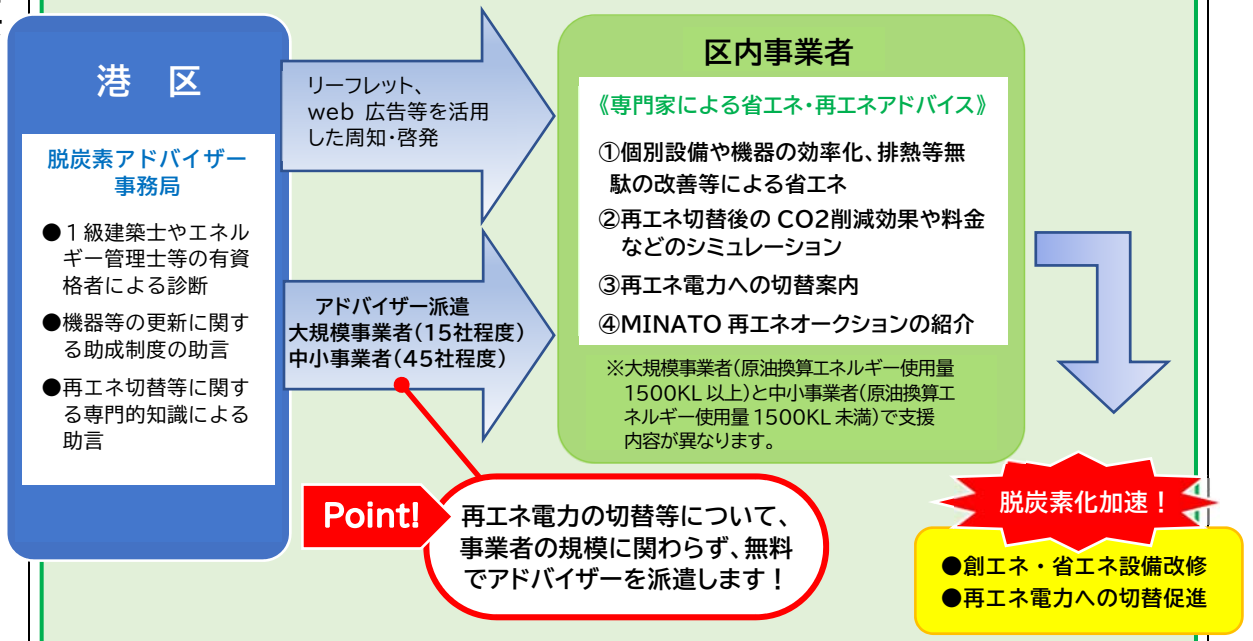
港　区

脱炭素アドバイザー事務局

●１級建築士やエネルギー管理士等の有資格者による診断

●機器等の更新に関する助成制度の助言

●再エネ切替等に関する専門的知識による助言

リーフレット、web 広告等を活用した周知・啓発

アドバイザー派遣
大規模事業者（15社程度）
中小事業者（45社程度）

区内事業者

《専門家による省エネ・再エネアドバイス》

①個別設備や機器の効率化、排熱等無駄の改善等による省エネ

②再エネ切替後の CO2削減効果や料金などのシミュレーション

③再エネ電力への切替案内

④MINATO 再エネオークションの紹介

※大規模事業者（原油換算エネルギー使用量 1500KL 以上）と中小事業者（原油換算エネルギー使用量 1500KL 未満）で支援内容が異なります。

Point!

再エネ電力の切替等について、事業者の規模に関わらず、無料でアドバイザーを派遣します！

脱炭素化加速！

●創エネ・省エネ設備改修
●再エネ電力への切替促進